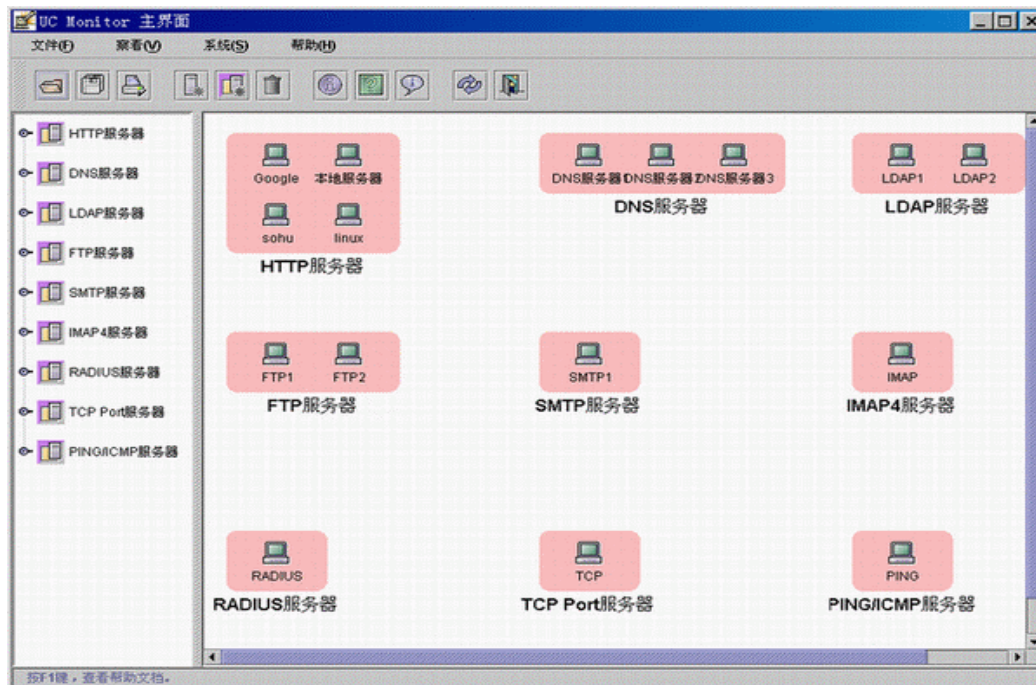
UC Monitor 主界面

文件(F) 察看(V) 系统(S) 帮助(H)

HTTP服务器
DNS服务器
LDAP服务器
FTP服务器
SMTP服务器
IMAP4服务器
RADIUS服务器
TCP Port服务器
PING/ICMP服务器

Google 本地服务器
sohu linux
HTTP服务器

DNS服务器1 DNS服务器2 DNS服务器3
DNS服务器

LDAP1 LDAP2
LDAP服务器

FTP1 FTP2
FTP服务器

SMTP1
SMTP服务器

IMAP
IMAP4服务器

RADIUS
RADIUS服务器

TCP
TCP Port服务器

PING
PING/ICMP服务器

按F1键，查看帮助文档。